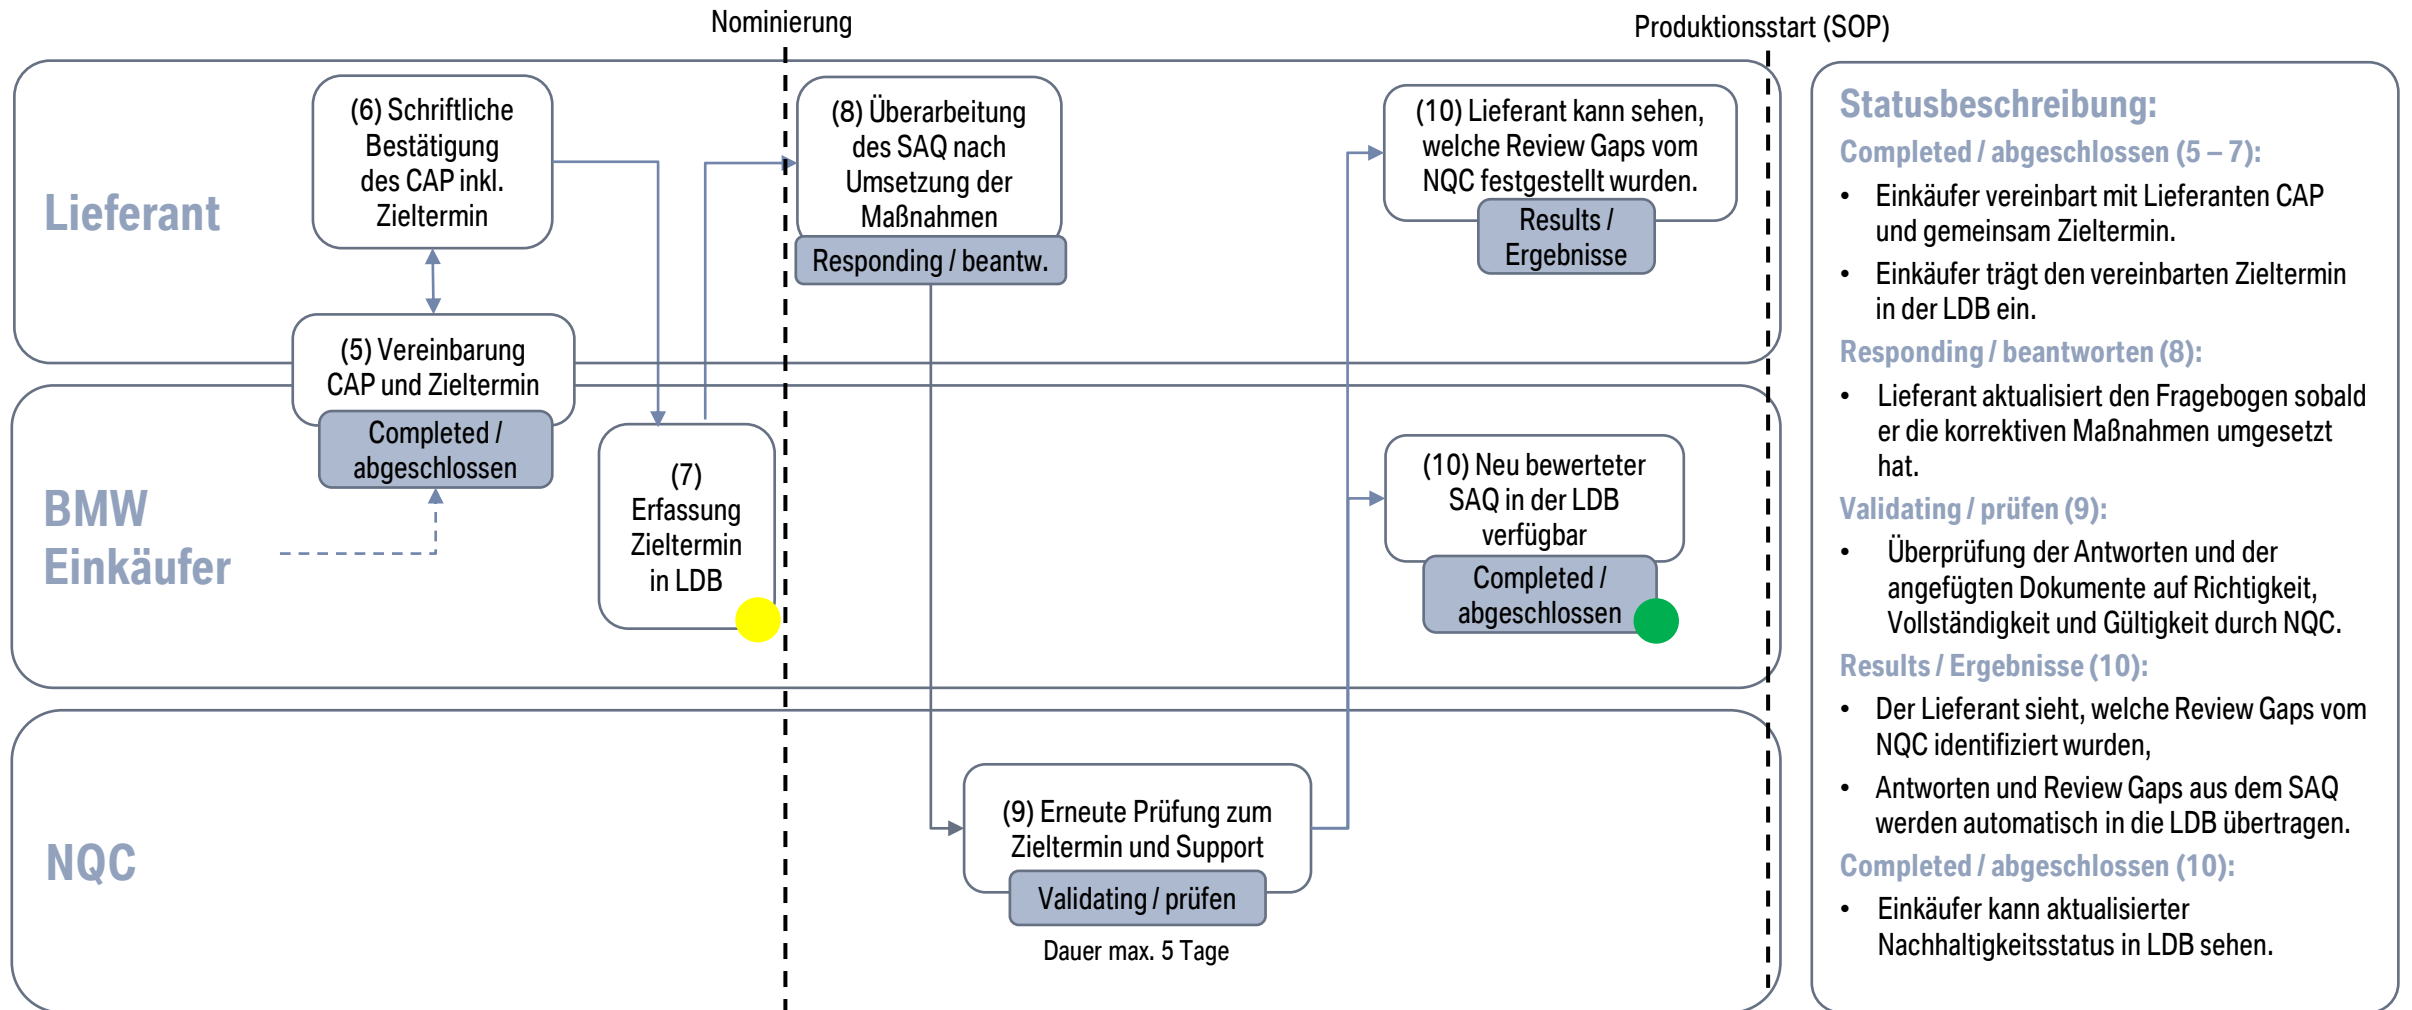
Nominierung

Produktionsstart (SOP)

Lieferant

(6) Schriftliche Bestätigung des CAP inkl. Zieltermin

(8) Überarbeitung des SAQ nach Umsetzung der Maßnahmen

Responding / beantw.

(10) Lieferant kann sehen, welche Review Gaps vom NQC festgestellt wurden.

Results / Ergebnisse

(5) Vereinbarung CAP und Zieltermin

Completed / abgeschlossen

BMW Einkäufer

(7) Erfassung Zieltermin in LDB

(10) Neu bewerteter SAQ in der LDB verfügbar

Completed / abgeschlossen

NQC

(9) Erneute Prüfung zum Zieltermin und Support

Validating / prüfen

Dauer max. 5 Tage

Statusbeschreibung:

Completed / abgeschlossen (5 – 7):

• Einkäufer vereinbart mit Lieferanten CAP und gemeinsam Zieltermin.
• Einkäufer trägt den vereinbarten Zieltermin in der LDB ein.

Responding / beantworten (8):

• Lieferant aktualisiert den Fragebogen sobald er die korrektiven Maßnahmen umgesetzt hat.

Validating / prüfen (9):

• Überprüfung der Antworten und der angefügten Dokumente auf Richtigkeit, Vollständigkeit und Gültigkeit durch NQC.

Results / Ergebnisse (10):

• Der Lieferant sieht, welche Review Gaps vom NQC identifiziert wurden,
• Antworten und Review Gaps aus dem SAQ werden automatisch in die LDB übertragen.

Completed / abgeschlossen (10):

• Einkäufer kann aktualisierter Nachhaltigkeitsstatus in LDB sehen.